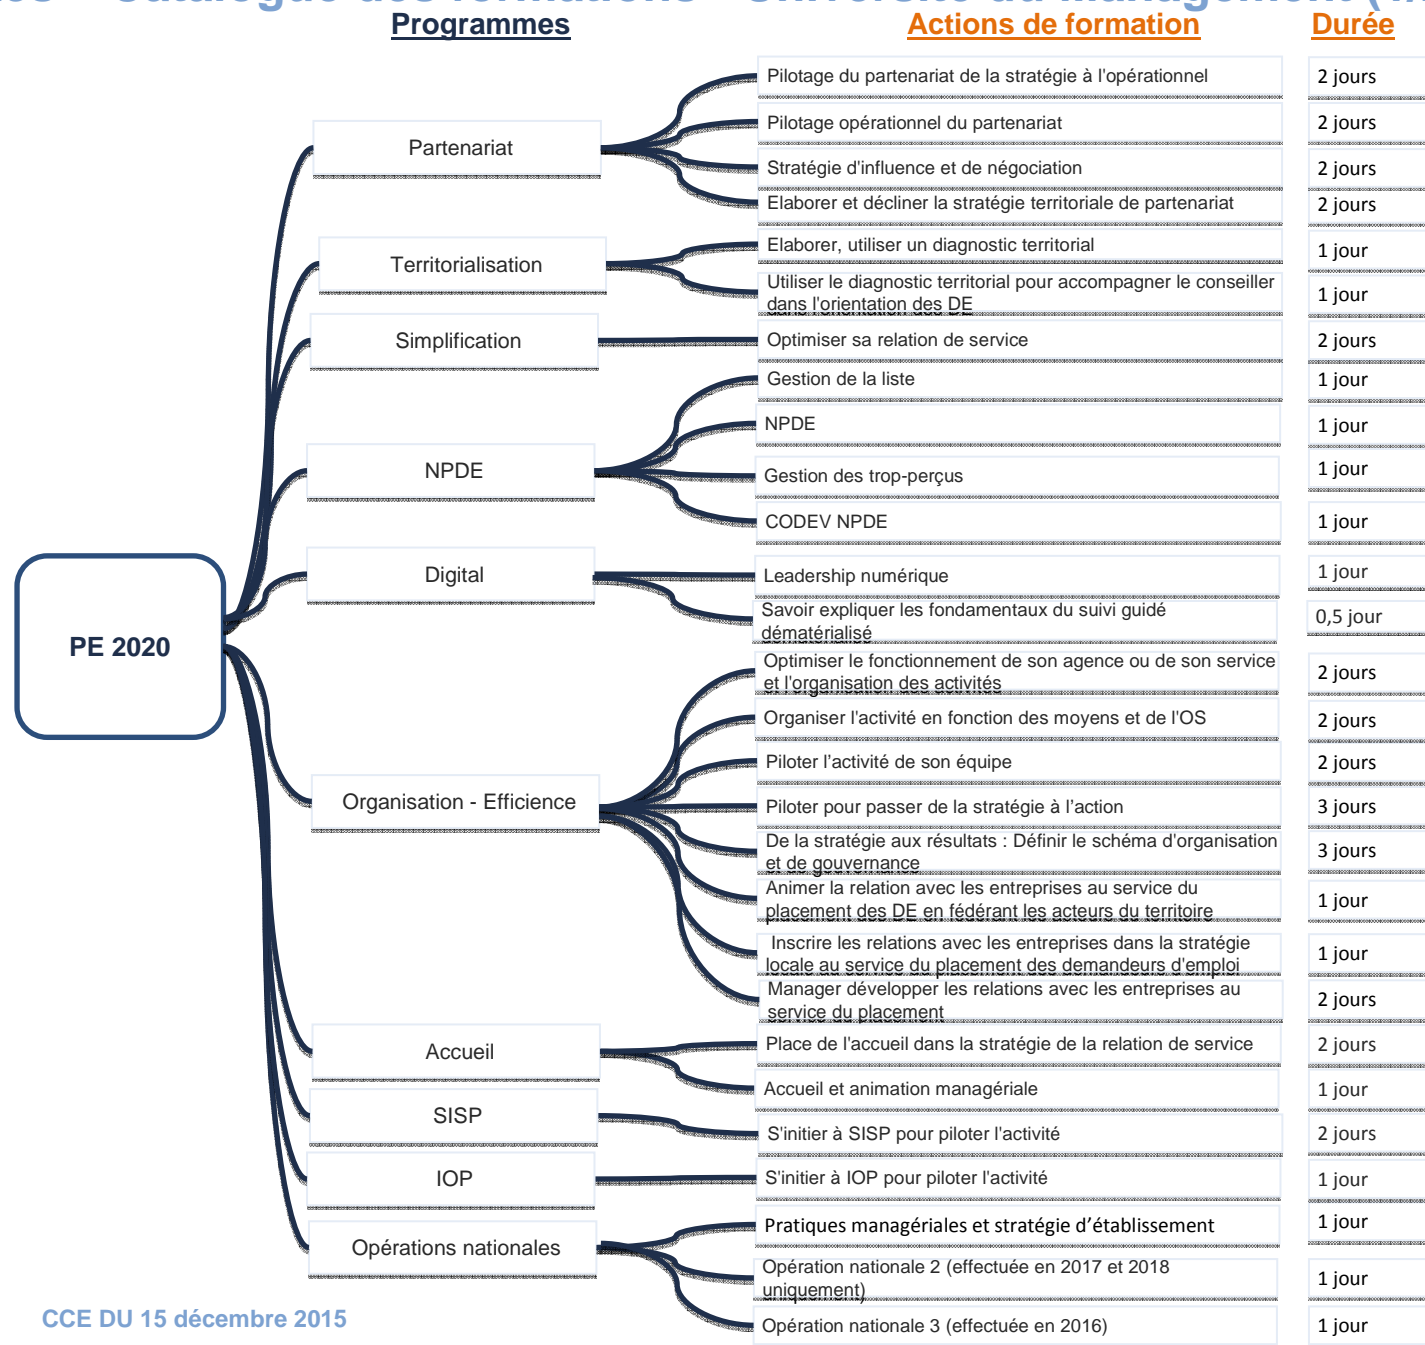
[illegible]

Programmes

Actions de formation

Durée

PE 2020

Partenariat

Pilotage du partenariat de la stratégie à l'opérationnel | 2 jours

Pilotage opérationnel du partenariat | 2 jours

Stratégie d'influence et de négociation | 2 jours

Elaborer et décliner la stratégie territoriale de partenariat | 2 jours

Territorialisation

Elaborer, utiliser un diagnostic territorial | 1 jour

Utiliser le diagnostic territorial pour accompagner le conseiller dans l'orientation des DE | 1 jour

Simplification

Optimiser sa relation de service | 2 jours

NPDE

Gestion de la liste | 1 jour

NPDE | 1 jour

Gestion des trop-perçus | 1 jour

CODEV NPDE | 1 jour

Digital

Leadership numérique | 1 jour

Savoir expliquer les fondamentaux du suivi guidé dématérialisé | 0,5 jour

Organisation - Efficience

Optimiser le fonctionnement de son agence ou de son service et l'organisation des activités | 2 jours

Organiser l'activité en fonction des moyens et de l'OS | 2 jours

Piloter l'activité de son équipe | 2 jours

Piloter pour passer de la stratégie à l'action | 3 jours

De la stratégie aux résultats : Définir le schéma d'organisation et de gouvernance | 3 jours

Animer la relation avec les entreprises au service du placement des DE en fédérant les acteurs du territoire | 1 jour

Inscrire les relations avec les entreprises dans la stratégie locale au service du placement des demandeurs d'emploi | 1 jour

Manager développer les relations avec les entreprises au service du placement | 2 jours

Accueil

Place de l'accueil dans la stratégie de la relation de service | 2 jours

Accueil et animation managériale | 1 jour

SISP

S'initier à SISP pour piloter l'activité | 2 jours

IOP

S'initier à IOP pour piloter l'activité | 1 jour

Opérations nationales

Pratiques managériales et stratégie d'établissement | 1 jour

Opération nationale 2 (effectuée en 2017 et 2018 uniquement) | 1 jour

Opération nationale 3 (effectuée en 2016) | 1 jour

CCE DU 15 décembre 2015